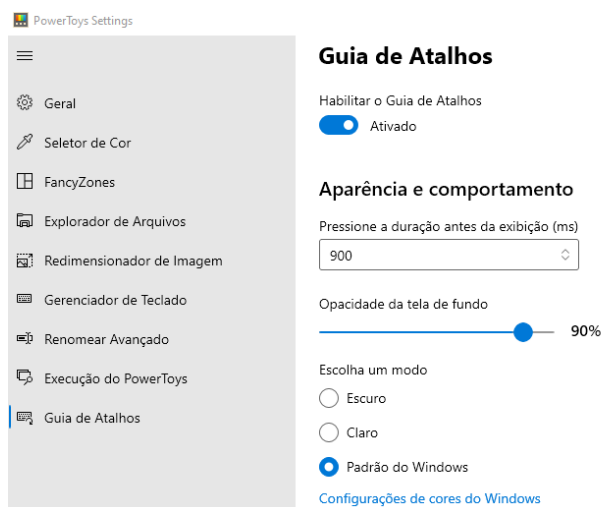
PowerToys Settings

Geral
Seletor de Cor
FancyZones
Explorador de Arquivos
Redimensionador de Imagem
Gerenciador de Teclado
Renomear Avançado
Execução do PowerToys
Guia de Atalhos

Guia de Atalhos

Habilitar o Guia de Atalhos
Ativado

Aparência e comportamento

Pressione a duração antes da exibição (ms)
900

Opacidade da tela de fundo
90%

Escolha um modo
Escuro
Claro
Padrão do Windows

Configurações de cores do Windows